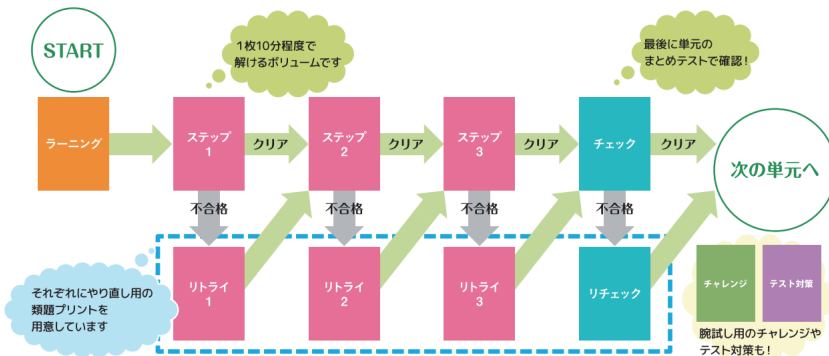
START

1枚10分程度で
解けるボリュームです

最後に単元の
まとめテストで確認！

ラーニング

ステップ
1

クリア

ステップ
2

クリア

ステップ
3

クリア

チェック

クリア

次の単元へ

不合格

不合格

不合格

不合格

リトライ
1

リトライ
2

リトライ
3

リチェック

それぞれにやり直し用の
類題プリントを
用意しています

チャレンジ

テスト対策

腕試し用のチャレンジや
テスト対策も！